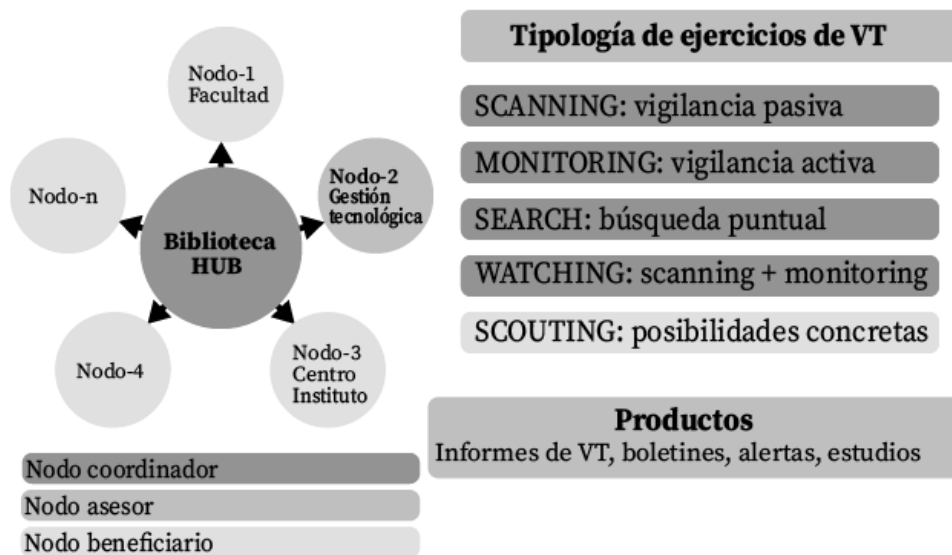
Nodo-1 Facultad

Nodo-n

Nodo-2 Gestión tecnológica

Biblioteca HUB

Nodo-4

Nodo-3 Centro Instituto

Nodo coordinador

Nodo asesor

Nodo beneficiario

Tipología de ejercicios de VT

SCANNING: vigilancia pasiva

MONITORING: vigilancia activa

SEARCH: búsqueda puntual

WATCHING: scanning + monitoring

SCOUTING: posibilidades concretas

Productos

Informes de VT, boletines, alertas, estudios